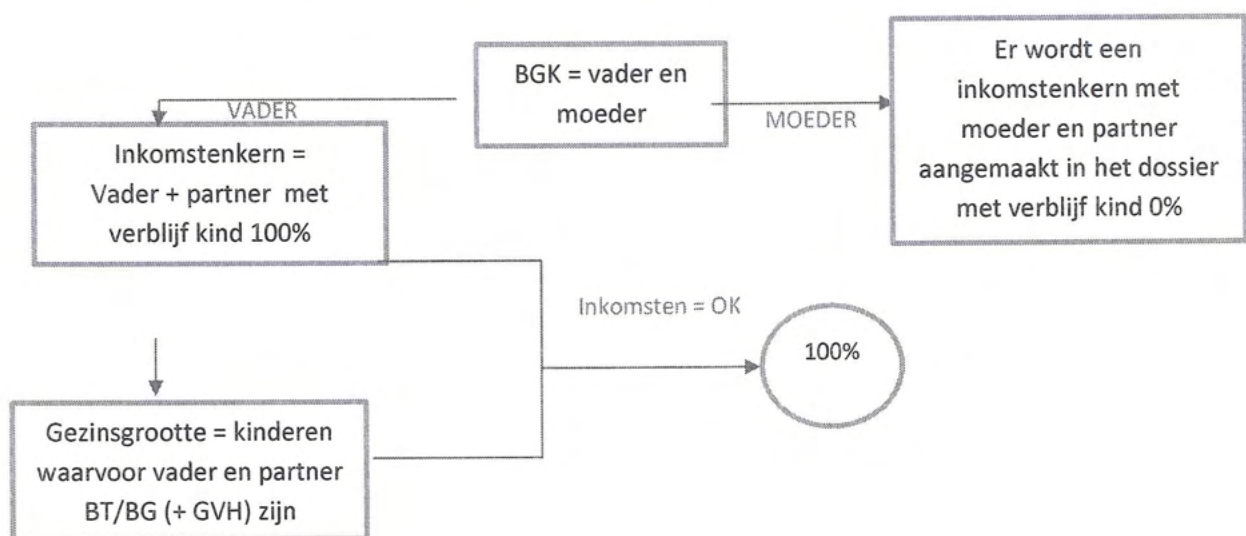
BGK = vader en moeder

VADER

MOEDER

Er wordt een inkomstenkern met moeder en partner aangemaakt in het dossier met verblijf kind 0%

Inkomstenkern = Vader + partner met verblijf kind 100%

Inkomsten = OK

100%

Gezinsgrootte = kinderen waarvoor vader en partner BT/BG (+ GVH) zijn